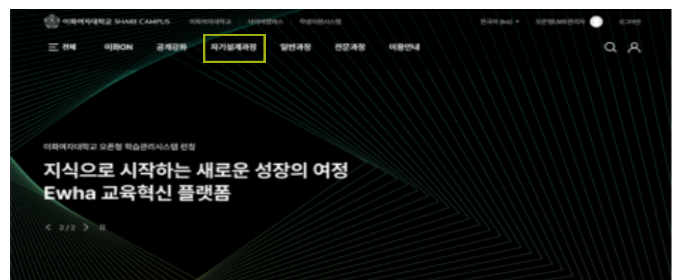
이화여자대학교 SHARE CAMPUS 이화여자대학교 사이버캠퍼스 학생지원시스템 한국어 (ko) 외관형LMS관리자 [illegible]

전체 이화ON 공개강좌 자기설계과정 일반과정 전문과정 이용안내

이화여자대학교 오픈형 학습관리시스템 런칭

지식으로 시작하는 새로운 성장의 여정 Ewha 교육혁신 플랫폼

2/2